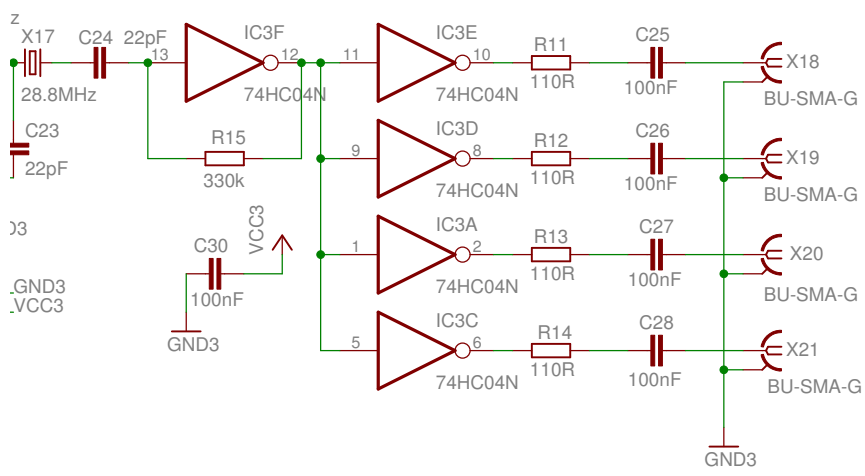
z
X17
C24
22pF
13
IC3F
12
11
IC3E
10
R11
C25
X18
28.8MHz
74HC04N
74HC04N
110R
100nF
BU-SMA-G
C23
22pF
R15
330k
9
IC3D
8
R12
C26
X19
74HC04N
110R
100nF
BU-SMA-G
D3
VCC3
C30
1
IC3A
2
R13
C27
X20
_GND3
_VCC3
100nF
74HC04N
110R
100nF
BU-SMA-G
GND3
5
IC3C
6
R14
C28
X21
74HC04N
110R
100nF
BU-SMA-G
GND3